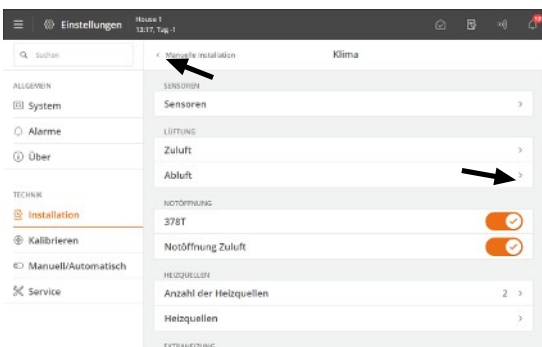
Einstellungen
House 1
12:17, Tag -1

Suchen

ALLGEMEIN
System
Alarme
Über

TECHNIK
Installation
Kalibrieren
Manuell/Automatisch
Service

< Manuelle Installation
Klima

SENSOREN
Sensoren >

LÜFTUNG
Zuluft >
Abluft >

NOTÖFFNUNG
378T
Notöffnung Zuluft

HEIZQUELLEN
Anzahl der Heizquellen 2 >
Heizquellen >

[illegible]